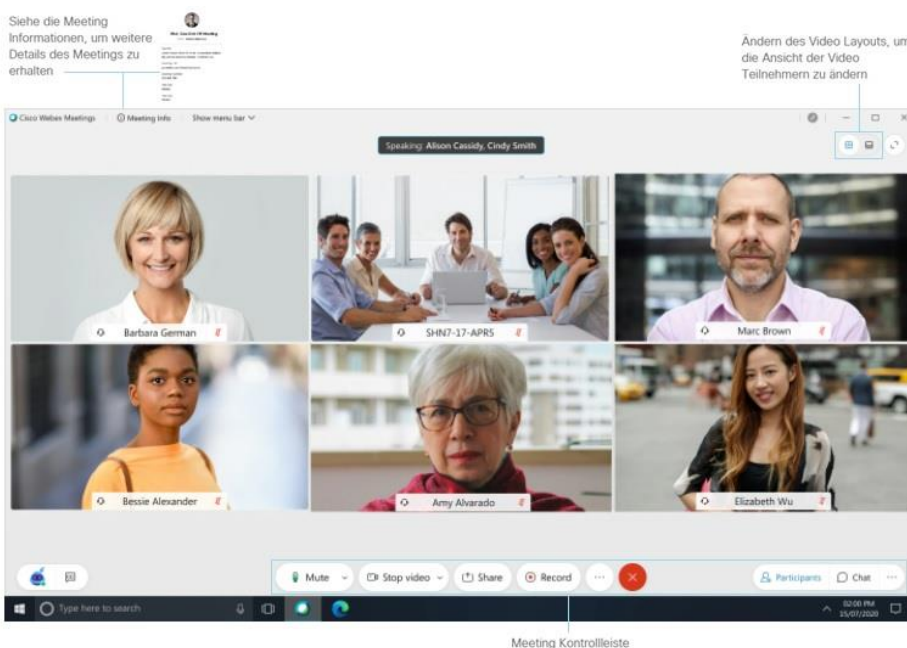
Siehe die Meeting Informationen, um weitere Details des Meetings zu erhalten

Ändern des Video Layouts, um die Ansicht der Video Teilnehmern zu ändern

Cisco Webex Meetings Meeting Info Show menu bar

Speaking: Alison Cassidy, Cindy Smith

Barbara German

SHN7-17-APR5

Marc Brown

Bessie Alexander

Amy Alvarado

Elizabeth Wu

Mute Stop video Share Record Participants Chat

Type here to search

02:00 PM 15/07/2020

Meeting Kontrollleiste